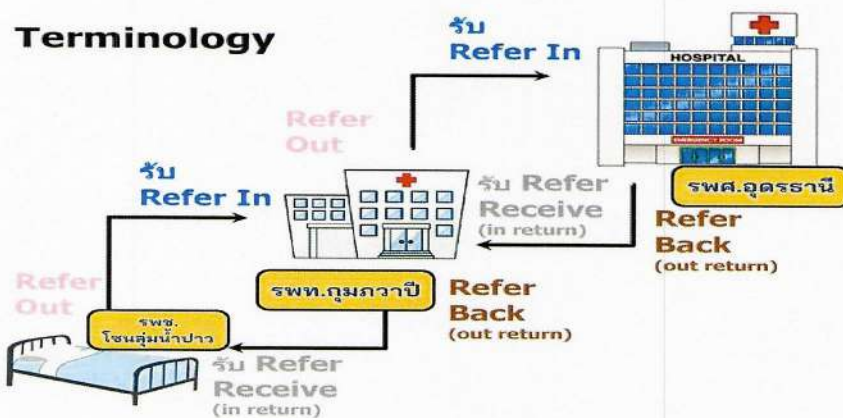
Terminology

รับ
Refer In

HOSPITAL

Refer
Out

รับ
Refer In

รับ Refer
Receive
(in return)

รพศ.อุดรธานี

Refer
Back
(out return)

Refer
Out

รพท.กุมภวาปี

Refer
Back
(out return)

รพช.
โซนลุ่มน้ำปาว

รับ Refer
Receive
(in return)